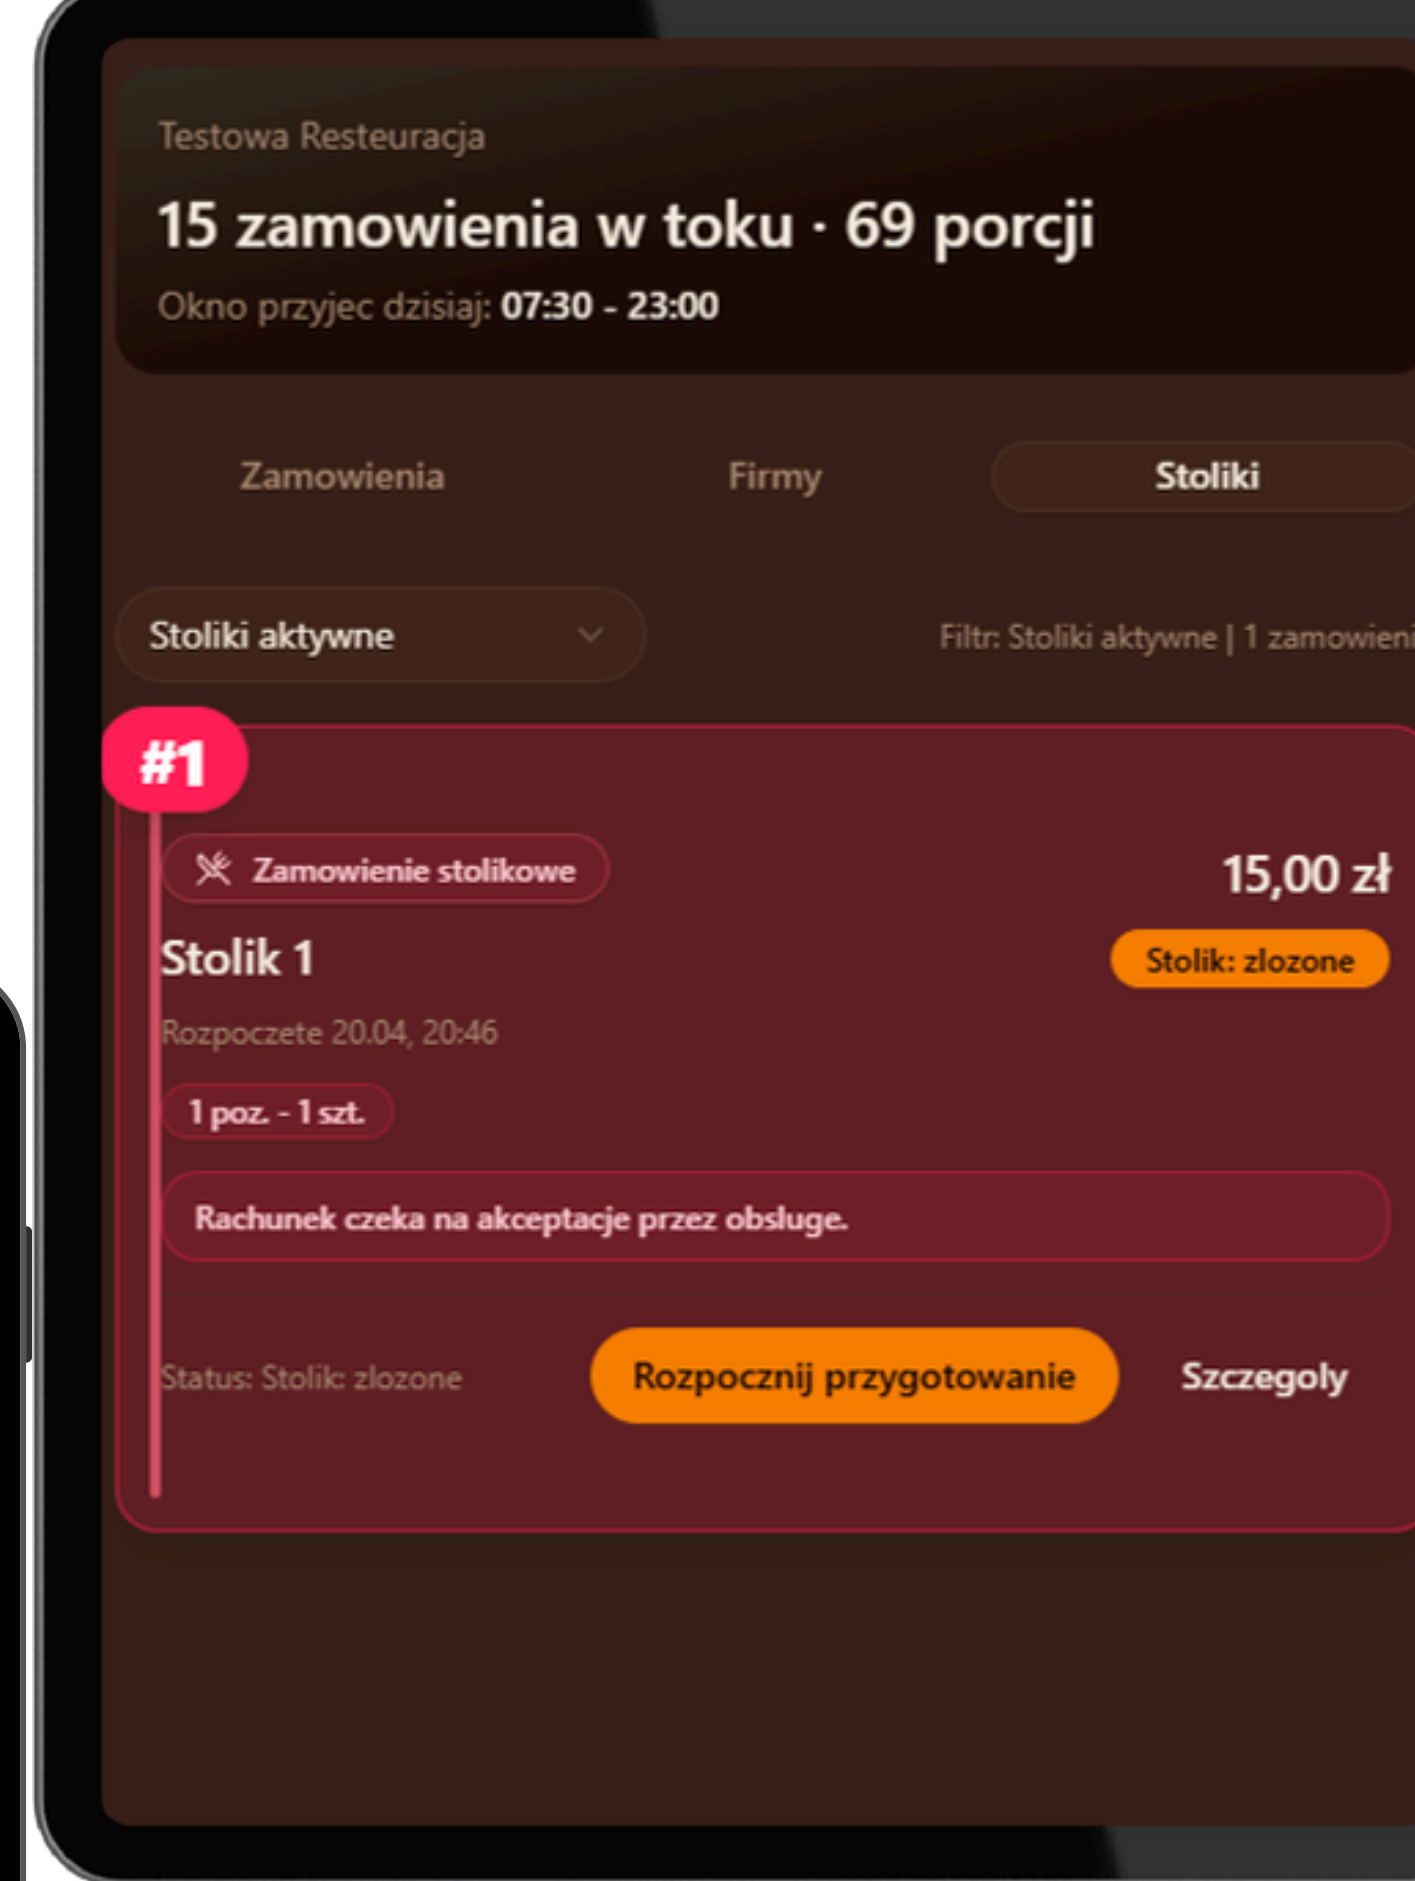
Testowa Resteuracja

15 zamowienia w toku · 69 porcji

Okno przyjec dzisiaj: 07:30 - 23:00

Zamowienia

Firmy

Stoliki

Stoliki aktywne

Filtr: Stoliki aktywne | 1 zamowieni

#1

Zamowienie stolikowe

15,00 zł

Stolik 1

Stolik: zlozone

Rozpoczete 20.04, 20:46

1 poz. - 1 szt.

Rachunek czeka na akceptacje przez obsluge.

Status: Stolik: zlozone

Rozpocznij przygotowanie

Szczegoly